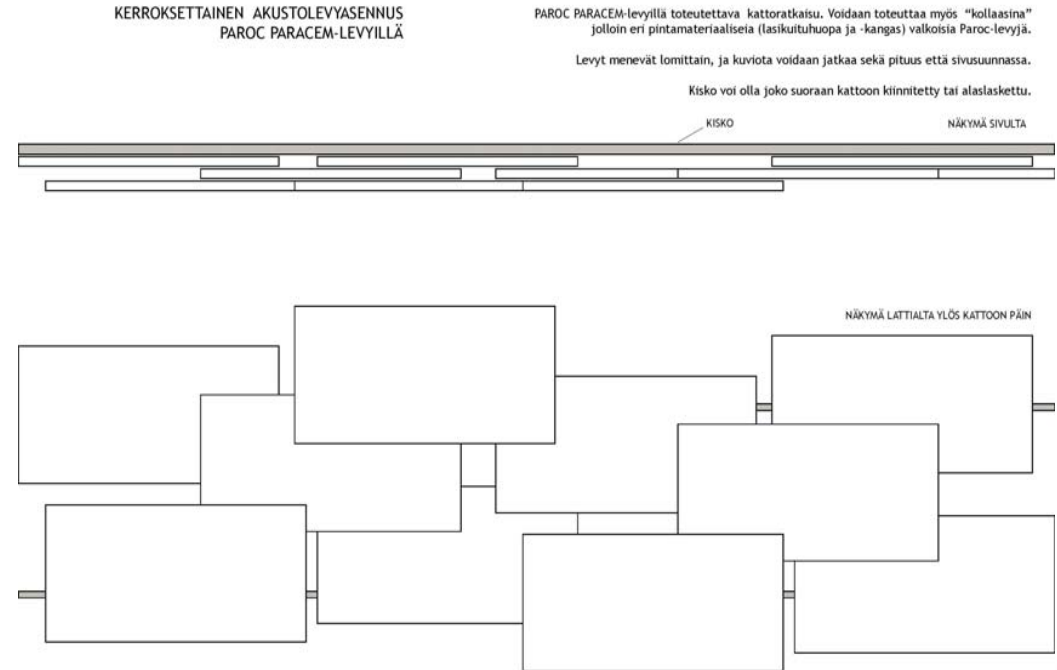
KERROKSETTAINEN AKUSTOLEVYASENNUS
PAROC PARACEM-LEVYILLÄ

PAROC PARACEM-levyillä toteutettava kattoratkaisu. Voidaan toteuttaa myös "kollaasina" jolloin eri pintamateriaaliseia (lasikuituhuopa ja -kangas) valkoisia Paroc-levyjä.

Levyt menevät lomittain, ja kuviota voidaan jatkaa sekä pituus että sivusuunnassa.

Kisko voi olla joko suoraan kattoon kiinnitetty tai alaslaskettu.

KISKO

NÄKYMÄ SIVULTA

NÄKYMÄ LATTIALTA YLÖS KATTOON PÄIN